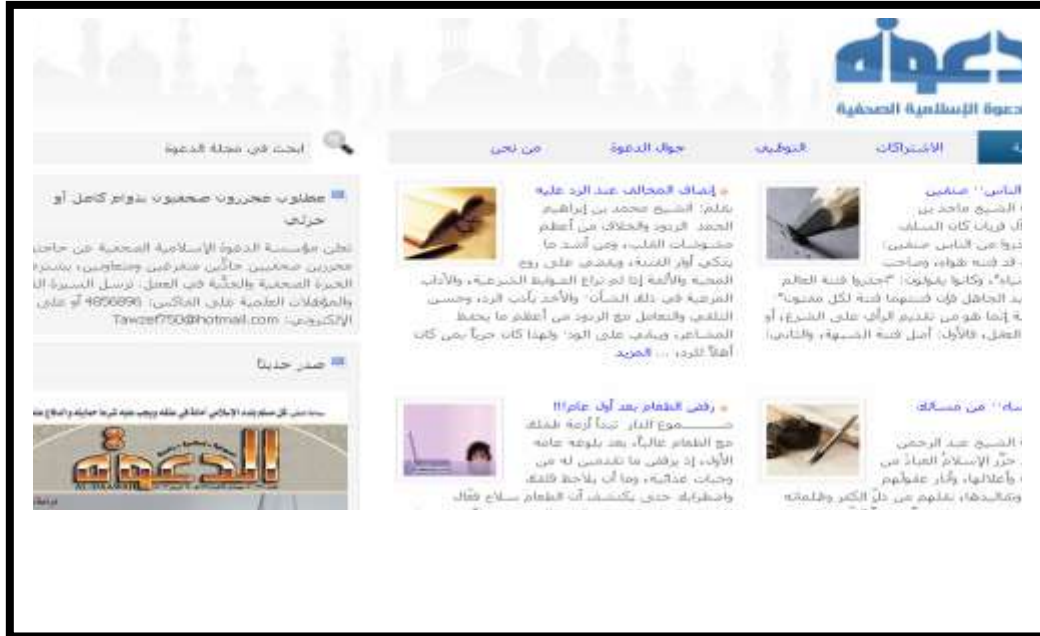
دعوة
الدعوة الإسلامية الصحفية

ابحث في مجلة الدعوة | من نحن | جوال الدعوة | التوظيف | الاشتراكات

مطلوب محررون صحفيون بدوام كامل أو جزئي

تعلن مؤسسة الدعوة الإسلامية الصحفية عن حاجتها محررين صحفيين جادّين متفرغين ومتعاونين، بشرط الخبرة الصحفية والجدّية في العمل. ترسل السيرة الذاتية والمؤهلات العلمية على الفاكس: 4856896 أو على الإلكتروني: Tawzef750@hotmail.com

صدر حديثاً

الدعوة

إنصاف المخالف عند الرد عليه
بقلم: الشيخ محمد بن إبراهيم الحمد. الردود والخلاف من أعظم مشوشات القلب، ومن أشد ما يذكي أوار الفتنة، ويقضي على روح المحبة والألفة إذا لم تراع الضوابط الشرعية، والآداب المرعية في ذلك الشأن؛ والأخذ بأدب الرد، وحسن التلقي والتعامل مع الردود من أعظم ما يحفظ المشاعر، ويبقي على الود؛ ولهذا كان حرياً بمن كان أهلاً للرد، ... المزيد

الناس.. صنفين
الشيخ ماجد بن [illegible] أن قربان كان السلف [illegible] حذروا من الناس صنفين: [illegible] قد فتنه هواه، وصاحب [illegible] دنياه"، وكانوا يقولون: "احذروا فتنة العالم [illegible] العابد الجاهل فإن فتنتهما فتنة لكل مفتون" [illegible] إنما هو من تقديم الرأي على الشرع، أو العقل. فالأول: أصل فتنة الشبهة، والثاني:

رفض الطعام بعد أول عام!!!
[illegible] موع النار تبدأ أزمة طفلك مع الطعام غالباً، بعد بلوغه عامه الأول، إذ يرفض ما تقدمين له من وجبات غذائية، وما أن يلاحظ قلقك واضطرابك حتى يكتشف أن الطعام سلاح فعّال

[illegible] من مسالك
الشيخ عبد الرحمن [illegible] حرّر الإسلامُ العبادَ من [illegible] وأغلالها، وأنار عقولهم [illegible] وتقاليدها، نقلهم من ذلّ الكفر وظلماته